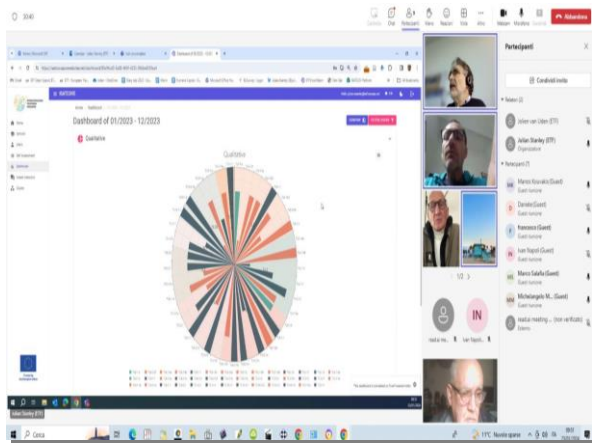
33:40

Chat Partecipanti Visualizza Reazioni Vista Altro Fotocamera Microfono Condividi Abbandona

Partecipanti

Condividi invito

Relatori (2)

Jolien van Uden (ETF)

Julian Stanley (ETF)
Organizzatore

Partecipanti (7)

Marcos Kouvakis (Guest)
Guest kunione

Daniele (Guest)
Guest kunione

Francesco (Guest)
Guest kunione

Ivan Napoli (Guest)
Guest kunione

Marco Salafia (Guest)
Guest kunione

Michelangelo M... (Guest)
Guest kunione

madai meeting ... (non verificato)
Esterno

Dashboard of 01/2023 - 12/2023

Qualitative

Qualitative

1/2

IN

Julian Stanley (ETF)

Cerca

17°C Nuvole sparse